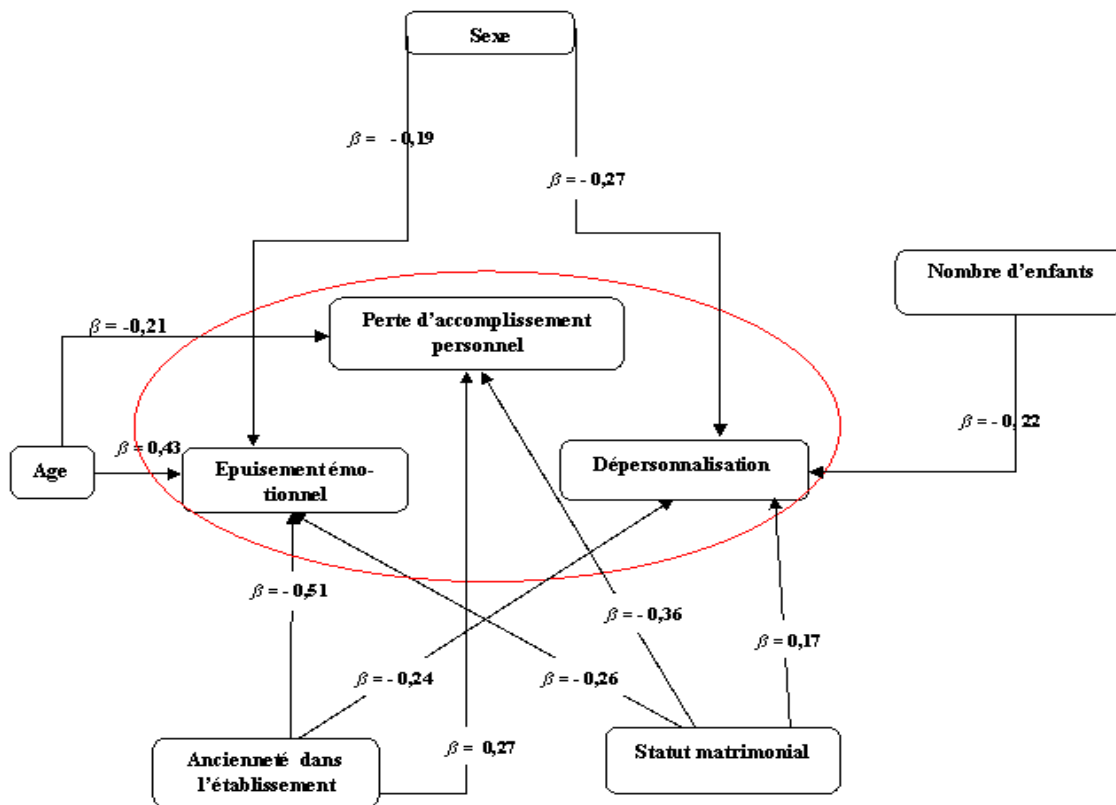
Sexe

$\beta$ = - 0,19

$\beta$ = - 0,27

Nombre d'enfants

$\beta$ = -0,21

Perte d'accomplissement personnel

$\beta$ = - 0, 22

$\beta$ = 0,43

Age

Epuisement émotionnel

Dépersonnalisation

$\beta$ = - 0,51

$\beta$ = - 0,36

$\beta$ = 0,17

$\beta$ = - 0,24

$\beta$ = - 0,26

$\beta$ = 0,27

Ancienneté dans l'établissement

Statut matrimonial